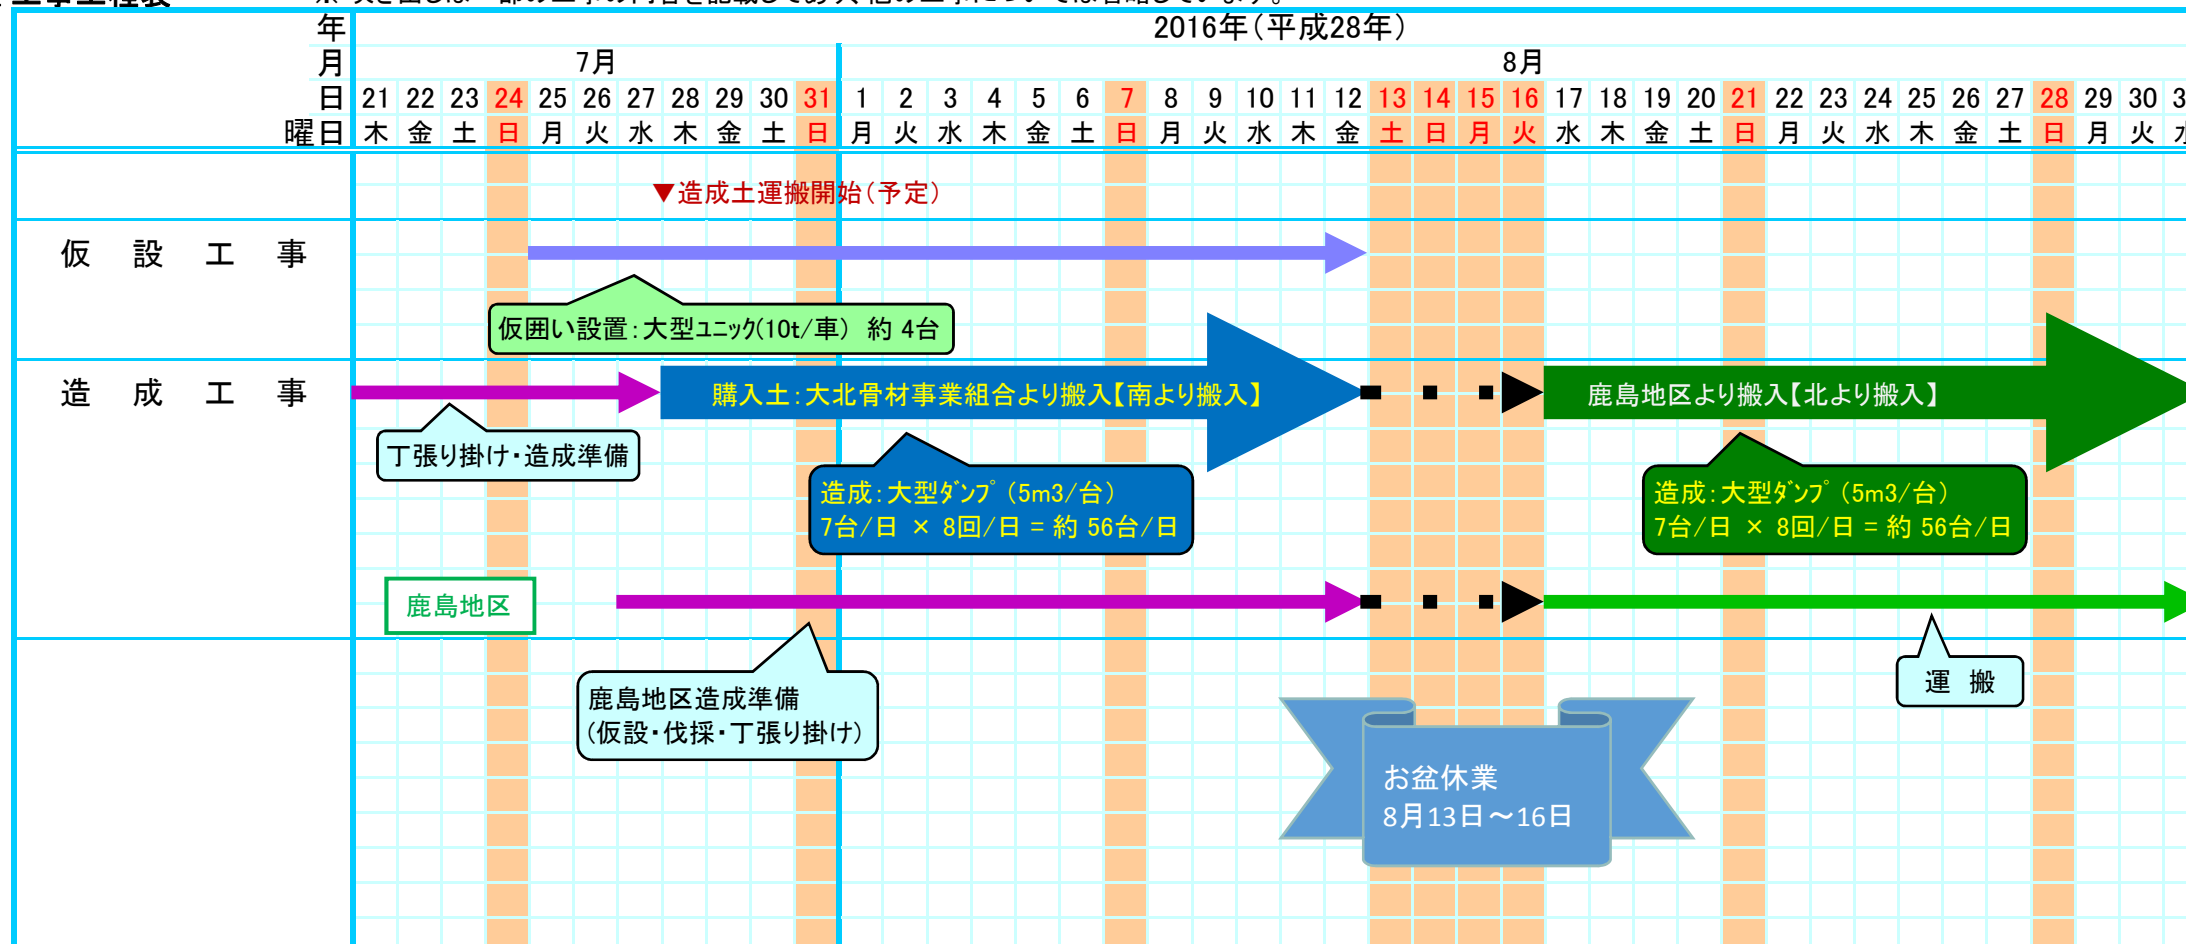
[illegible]

| 年 | 2016年（平成28年） | | | | | | | | | | | | | | | | | | | | | | | | | | | | | | | | | | | | | | | | | |
|---|---|---|---|---|---|---|---|---|---|---|---|---|---|---|---|---|---|---|---|---|---|---|---|---|---|---|---|---|---|---|---|---|---|---|---|---|---|---|---|---|---|
| 月 | 7月 | | | | | | | | | | | 8月 | | | | | | | | | | | | | | | | | | | | | | | | | | | | | |
| 日 | 21 | 22 | 23 | 24 | 25 | 26 | 27 | 28 | 29 | 30 | 31 | 1 | 2 | 3 | 4 | 5 | 6 | 7 | 8 | 9 | 10 | 11 | 12 | 13 | 14 | 15 | 16 | 17 | 18 | 19 | 20 | 21 | 22 | 23 | 24 | 25 | 26 | 27 | 28 | 29 | 30 | 3 |
| 曜日 | 木 | 金 | 土 | 日 | 月 | 火 | 水 | 木 | 金 | 土 | 日 | 月 | 火 | 水 | 木 | 金 | 土 | 日 | 月 | 火 | 水 | 木 | 金 | 土 | 日 | 月 | 火 | 水 | 木 | 金 | 土 | 日 | 月 | 火 | 水 | 木 | 金 | 土 | 日 | 月 | 火 | 水 |

▼造成土運搬開始（予定）

仮 設 工 事

仮囲い設置：大型ユニック(10t/車) 約 4台

造 成 工 事

購入土：大北骨材事業組合より搬入【南より搬入】

鹿島地区より搬入【北より搬入】

丁張り掛け・造成準備

造成：大型ダンプ（5m3/台）
7台/日 × 8回/日 = 約 56台/日

造成：大型ダンプ（5m3/台）
7台/日 × 8回/日 = 約 56台/日

鹿島地区

運 搬

鹿島地区造成準備
（仮設・伐採・丁張り掛け）

お盆休業
8月13日～16日